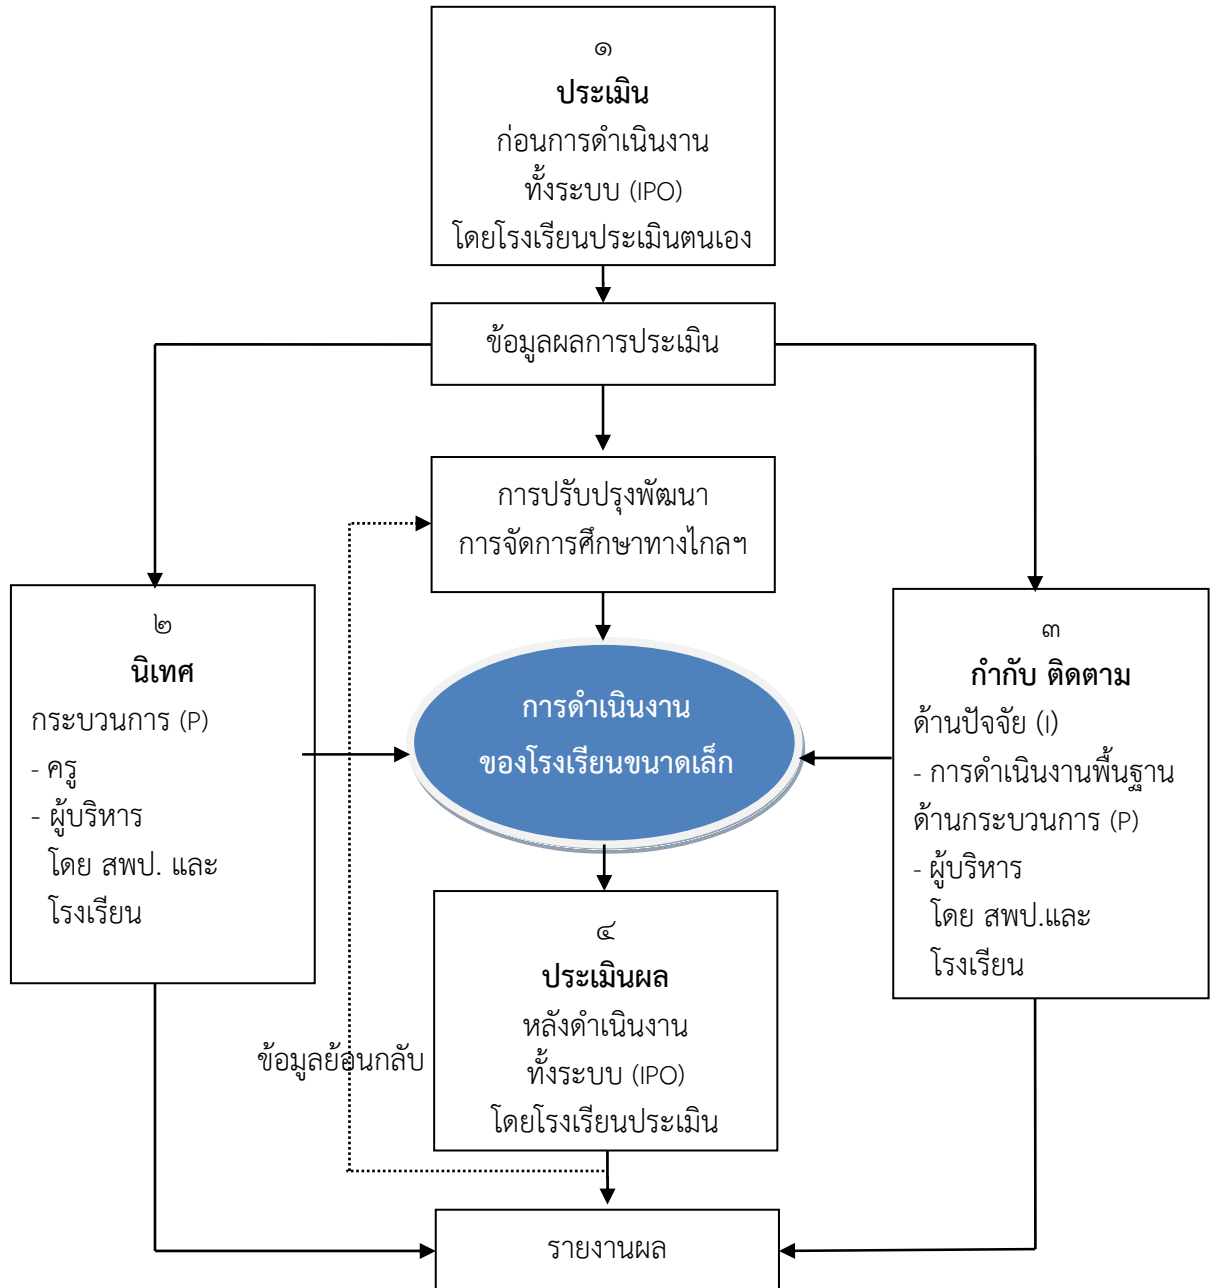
๑
ประเมิน
ก่อนการดำเนินงาน
ทั้งระบบ (IPO)
โดยโรงเรียนประเมินตนเอง

ข้อมูลผลการประเมิน

การปรับปรุงพัฒนา
การจัดการศึกษาทางไกลฯ

๒
นิเทศ
กระบวนการ (P)
- ครู
- ผู้บริหาร
โดย สพป. และ
โรงเรียน

การดำเนินงาน
ของโรงเรียนขนาดเล็ก

๓
กำกับ ติดตาม
ด้านปัจจัย (I)
- การดำเนินงานพื้นฐาน
ด้านกระบวนการ (P)
- ผู้บริหาร
โดย สพป.และ
โรงเรียน

๔
ประเมินผล
หลังดำเนินงาน
ทั้งระบบ (IPO)
โดยโรงเรียนประเมิน

ข้อมูลย้อนกลับ

รายงานผล